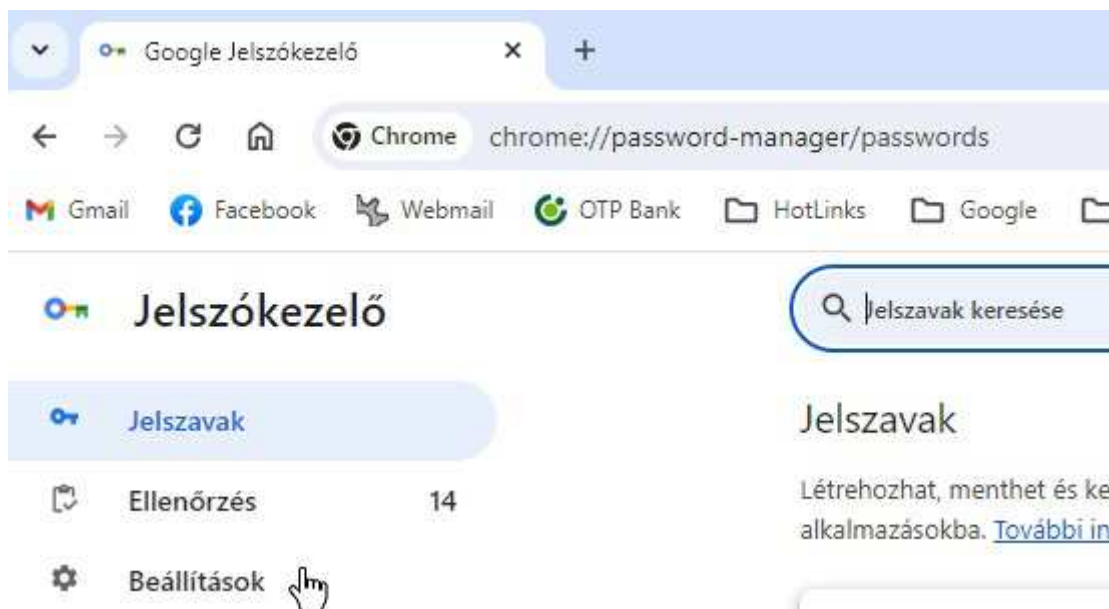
Google Jelszókezelő
×
+
Chrome chrome://password-manager/passwords
Gmail Facebook Webmail OTP Bank HotLinks Google

Jelszókezelő
Jelszavak keresése

Jelszavak
Ellenőrzés 14
Beállítások

Jelszavak

Létrehozhat, menthet és ke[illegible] alkalmazásokba. További in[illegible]